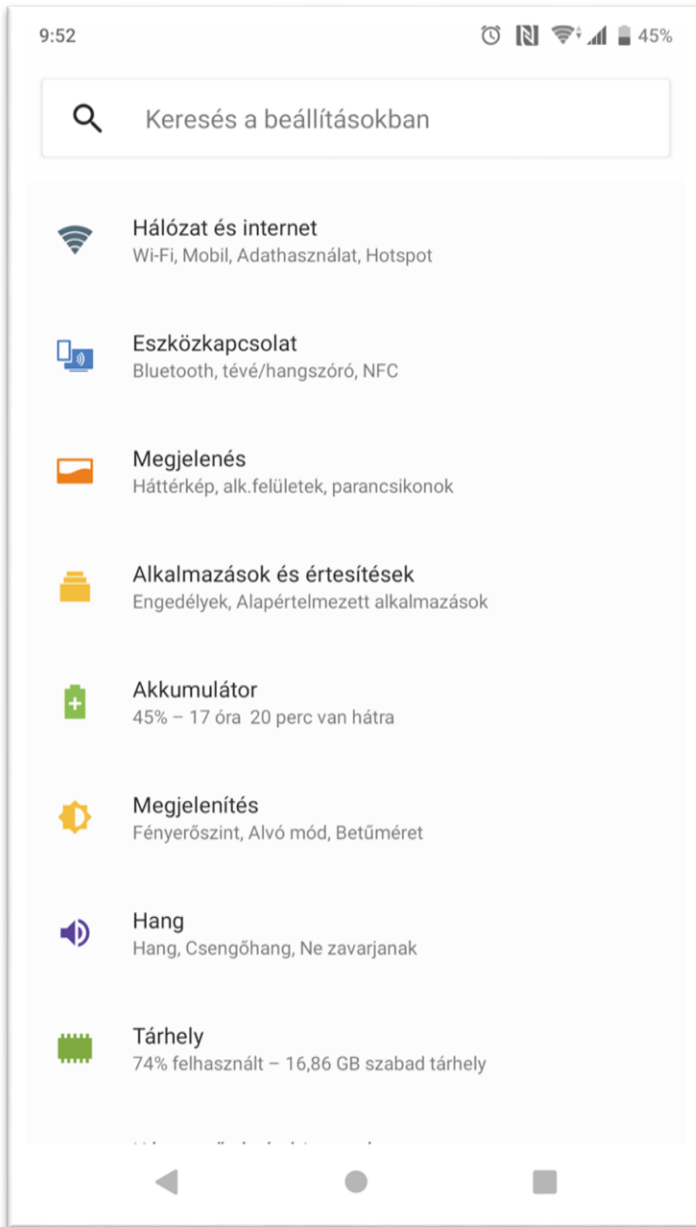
9:52 45%

Keresés a beállításokban

Hálózat és internet
Wi-Fi, Mobil, Adathasználat, Hotspot

Eszközkapcsolat
Bluetooth, tévé/hangszóró, NFC

Megjelenés
Háttérkép, alk.felületek, parancsikonok

Alkalmazások és értesítések
Engedélyek, Alapértelmezett alkalmazások

Akkumulátor
45% – 17 óra 20 perc van hátra

Megjelenítés
Fényerőszint, Alvó mód, Betűméret

Hang
Hang, Csengőhang, Ne zavarjanak

Tárhely
74% felhasznált – 16,86 GB szabad tárhely

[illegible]